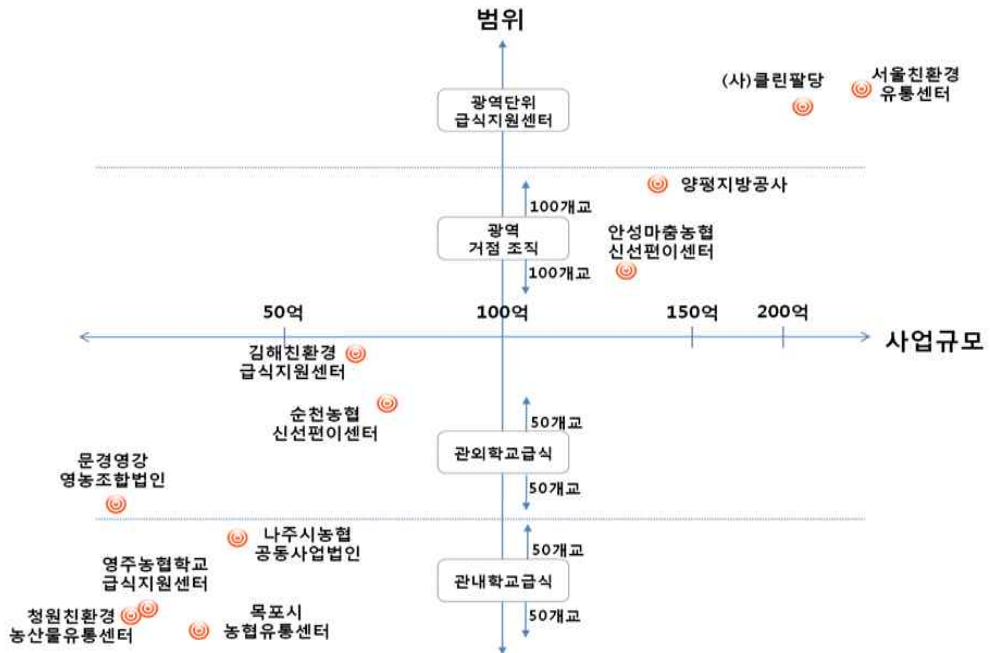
범위

(사)클린팔당

서울친환경
유통센터

광역단위
급식지원센터

양평지방공사

100개교

광역
거점 조직

안성마춤농협
신선편이센터

100개교

50억

100억

150억

200억

사업규모

김해친환경
급식지원센터

순천농협
신선편이센터

50개교

관외학교급식

문경영강
영농조합법인

50개교

나주시농협
공동사업법인

50개교

영주농협학교
급식지원센터

관내학교급식

청원친환경
농산물유통센터

목포시
농협유통센터

50개교